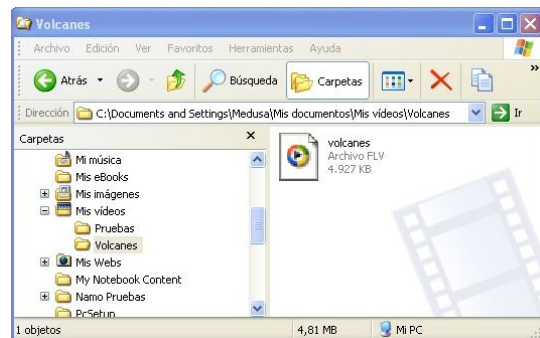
Volcanes

Archivo Edición Ver Favoritos Herramientas Ayuda

Atrás Búsqueda Carpetas

Dirección C:\Documents and Settings\Medusa\Mis documentos\Mis vídeos\Volcanes Ir

Carpetas ×

Mi música
Mis eBooks
Mis imágenes
Mis vídeos
Pruebas
Volcanes
Mis Webs
My Notebook Content
Namo Pruebas
PcSetup

volcanes
Archivo FLV
4.927 KB

1 objetos 4,81 MB Mi PC